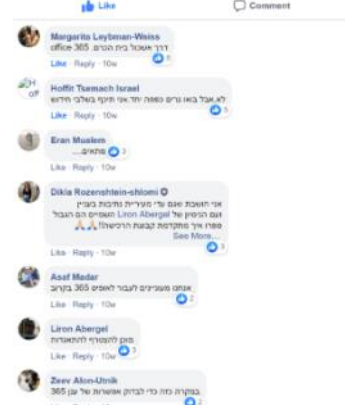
Like
Comment

Margarita Leytman-Weiss
דרך אגב!! בית הכרם office 365
5
Like · Reply · 10w

Hoffit Tsemach Israel
לא, אבל באנו נרים כוסה יחד אני תוקף בשלבי חידוש
5
Like · Reply · 10w

Eran Muslem
מתאים.....
3
Like · Reply · 10w

Dikla Rozenshtein-shlomi
אני חושבת שגם עד״י מעלית נחיבות בעניין וגם הכוש של Liron Abergel שנעשים הם הגבול ספרו איך מתקדמת קבוצת הרכישה!! 🙏🙏
See More...
4
Like · Reply · 10w

Asaf Medar
אנחנו מעוניינים לעבור לאופיס 365 בקרוב
2
Like · Reply · 10w

Liron Abergel
פוק להצטרף להתארגנות
2
Like · Reply · 10w

Zeev Alon-Utnik
בנוקרה כזה כדי לבדוק אפשרות של גן 365
2